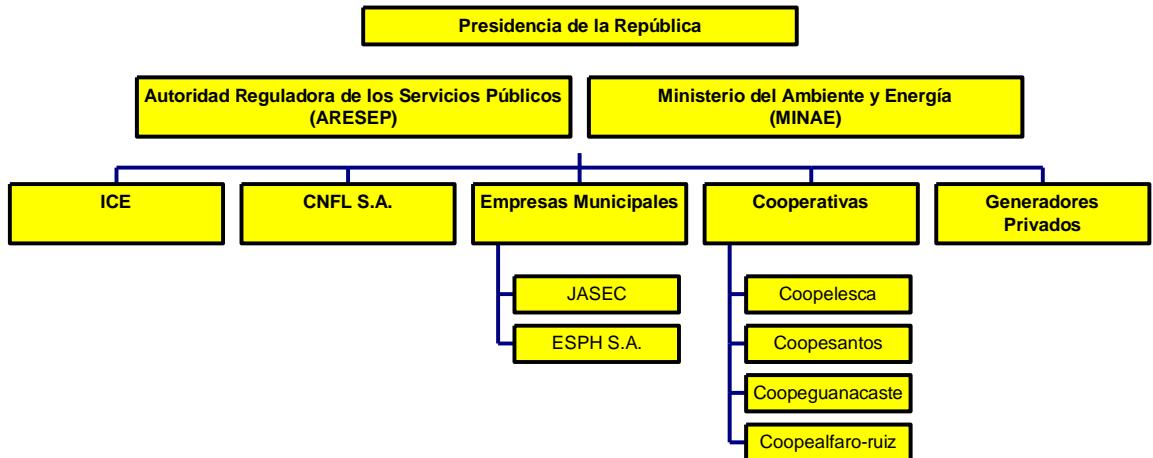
Presidencia de la República

Autoridad Reguladora de los Servicios Públicos (ARESEP)

Ministerio del Ambiente y Energía (MINAE)

ICE

CNFL S.A.

Empresas Municipales

JASEC

ESPH S.A.

Cooperativas

Coopelesca

Coopesantos

Coopeguanacaste

Coopealfaro-ruiz

Generadores Privados